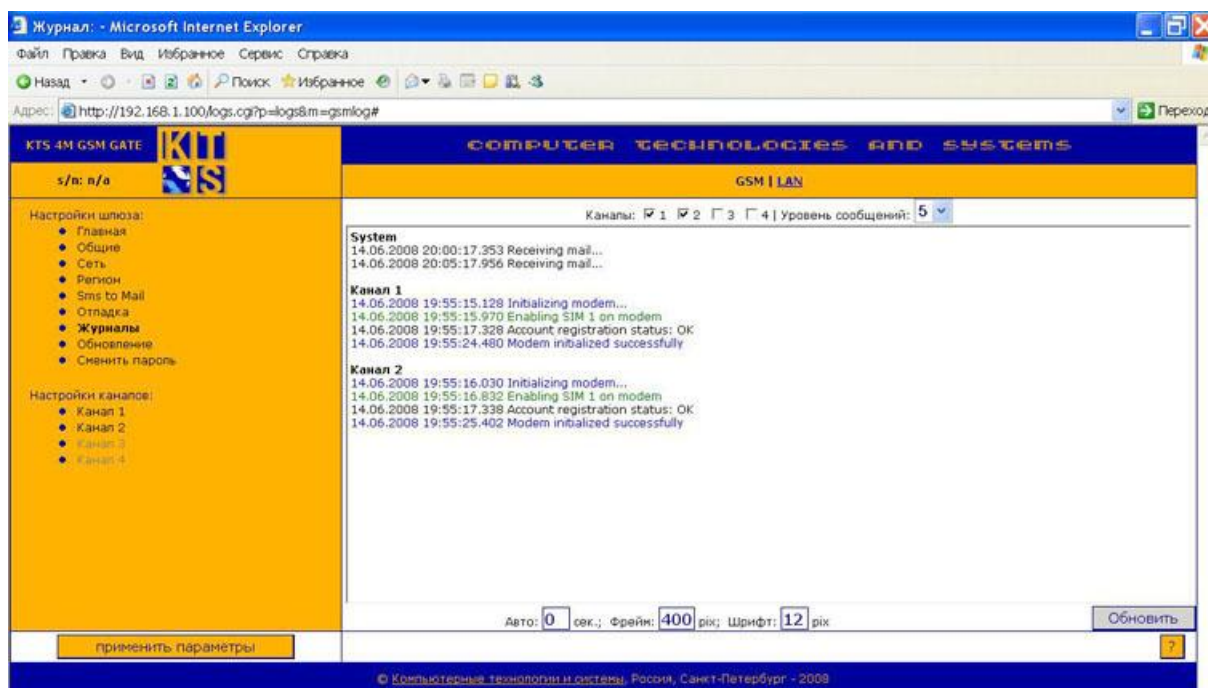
Журнал: - Microsoft Internet Explorer

Файл Правка Вид Избранное Сервис Справка

Назад Поиск Избранное

Адрес: http://192.168.1.100/logs.cgi?p=logs&m=gsmlog#

Переход

KTS 4M GSM GATE KIT

s/n: n/a S

COMPUTER TECHNOLOGIES AND SYSTEMS

GSM | LAN

Настройки шлюза:
• Главная
• Общие
• Сеть
• Регион
• Sms to Mail
• Отладка
• Журналы
• Обновление
• Сменить пароль

Настройки каналов:
• Канал 1
• Канал 2
• Канал 3
• Канал 4

Каналы: ☑ 1 ☑ 2 ☐ 3 ☐ 4 | Уровень сообщений: 5

System
14.06.2008 20:00:17.353 Receiving mail...
14.06.2008 20:05:17.956 Receiving mail...

Канал 1
14.06.2008 19:55:15.128 Initializing modem...
14.06.2008 19:55:15.970 Enabling SIM 1 on modem
14.06.2008 19:55:17.328 Account registration status: OK
14.06.2008 19:55:24.480 Modem initialized successfully

Канал 2
14.06.2008 19:55:16.030 Initializing modem...
14.06.2008 19:55:16.832 Enabling SIM 1 on modem
14.06.2008 19:55:17.338 Account registration status: OK
14.06.2008 19:55:25.402 Modem initialized successfully

Авто: 0 сек.; Фрейм: 400 pix; Шрифт: 12 pix

Обновить

применить параметры

?

© Компьютерные технологии и системы, Россия, Санкт-Петербург - 2008